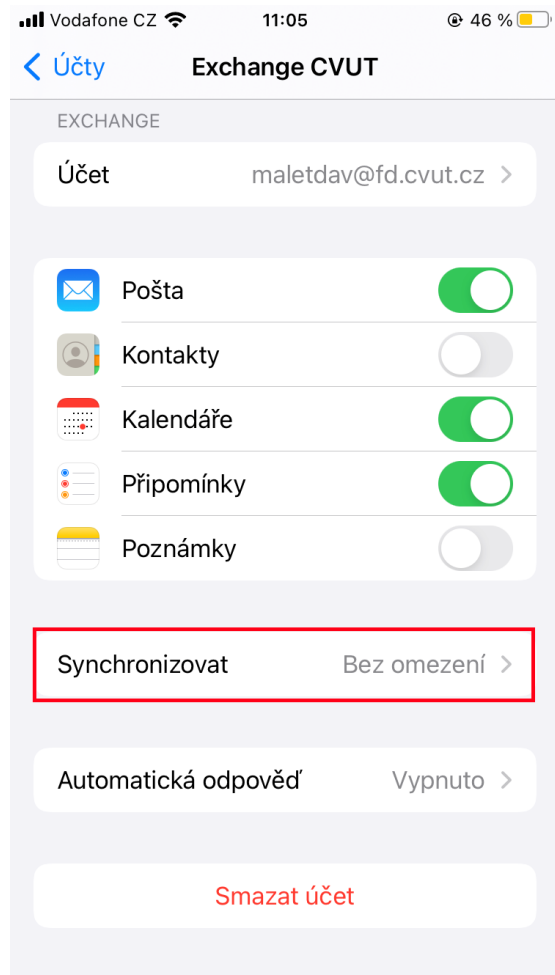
Vodafone CZ 11:05 46 %

< Účty Exchange CVUT

EXCHANGE

Účet maletdav@fd.cvut.cz >

Pošta

Kontakty

Kalendáře

Připomínky

Poznámky

Synchronizovat Bez omezení >

Automatická odpověď Vypnuto >

Smazat účet